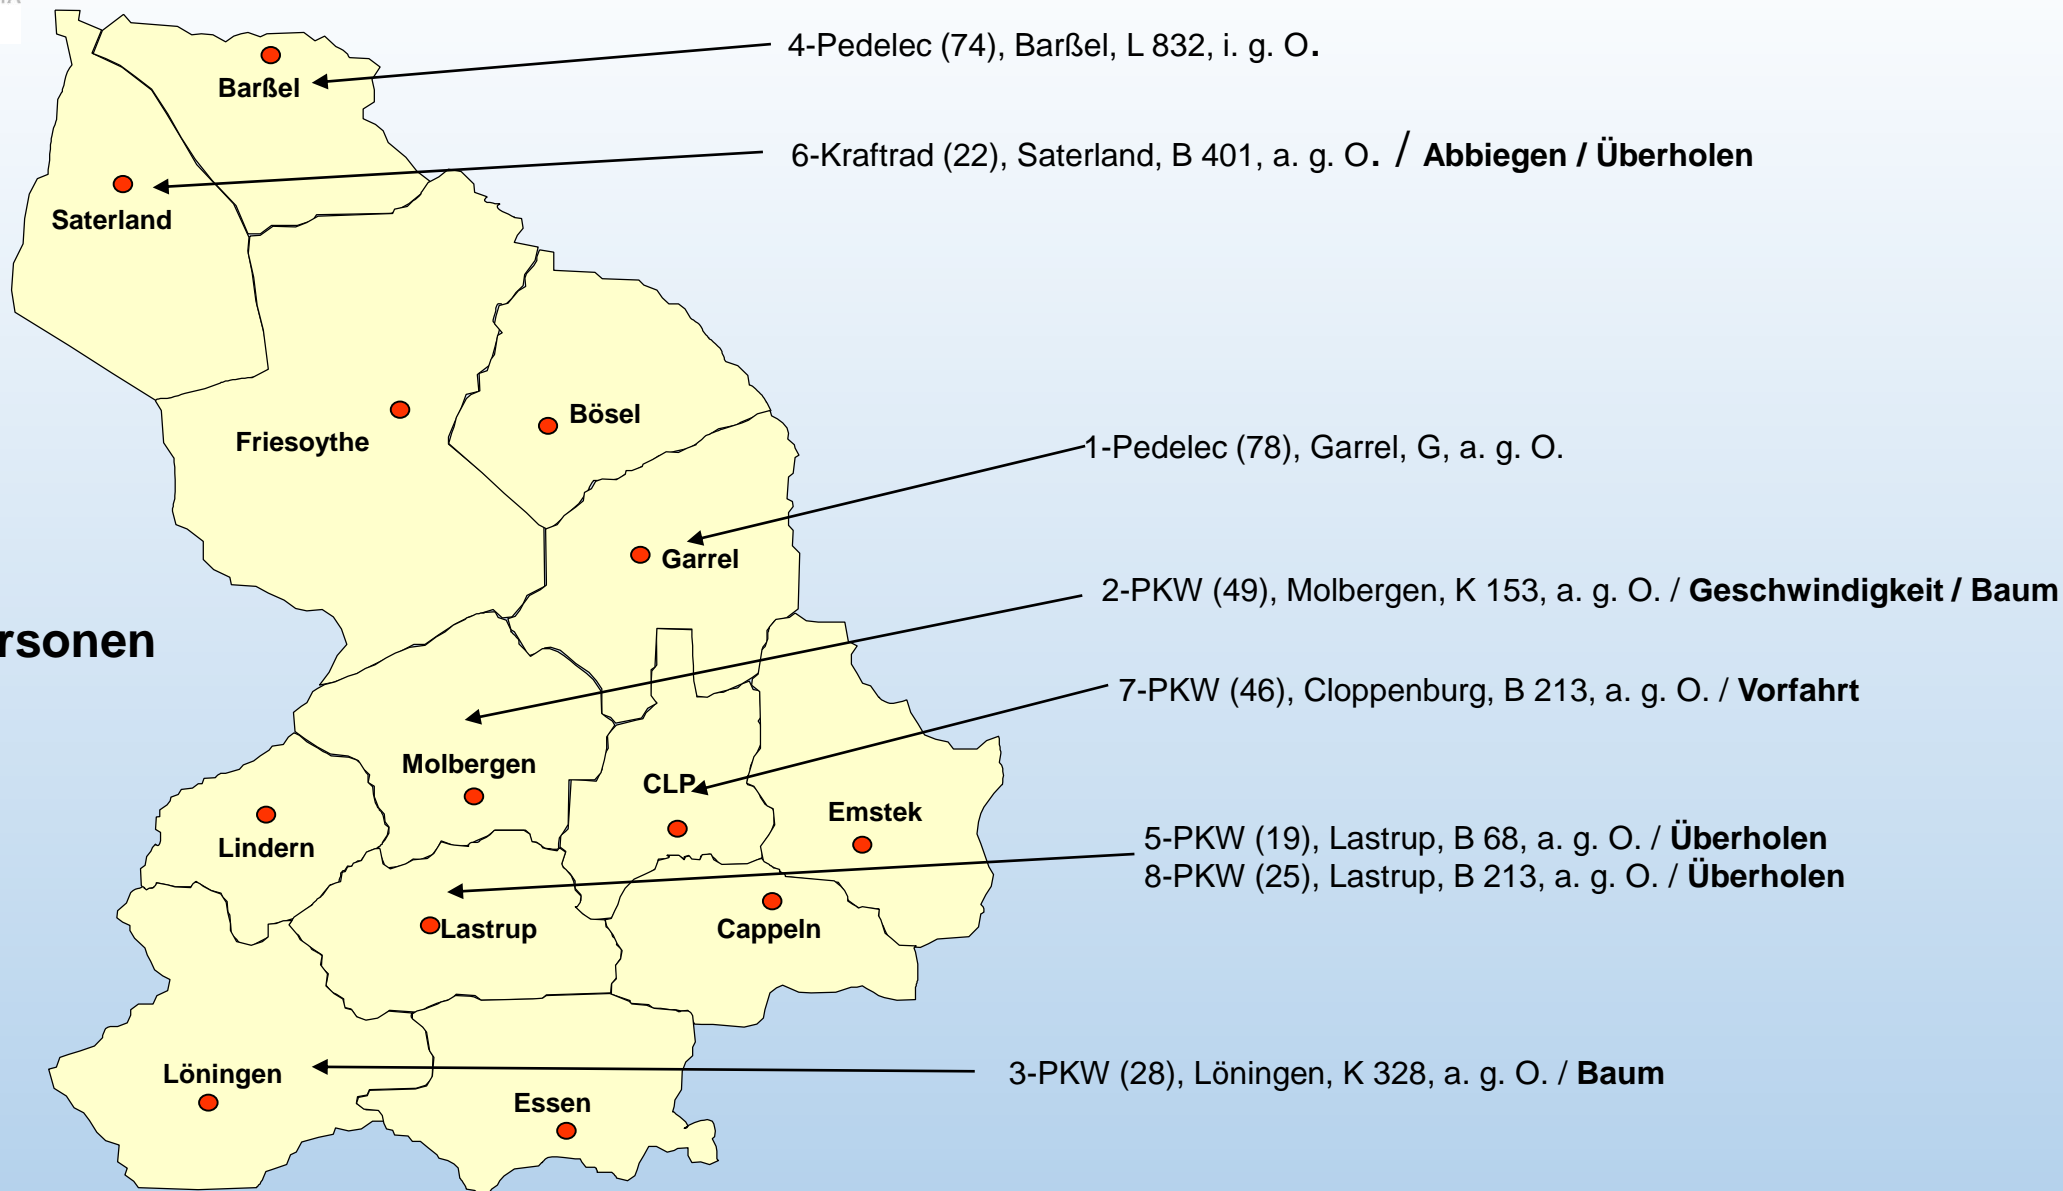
4-Pedelec (74), Barßel, L 832, i. g. O.

6-Kraftrad (22), Saterland, B 401, a. g. O. / **Abbiegen / Überholen**

Barßel

Saterland

rsonen

Friesoythe

Bösel

1-Pedelec (78), Garrel, G, a. g. O.

Garrel

2-PKW (49), Molbergen, K 153, a. g. O. / **Geschwindigkeit / Baum**

7-PKW (46), Cloppenburg, B 213, a. g. O. / **Vorfahrt**

Molbergen

CLP

Emstek

Lindern

5-PKW (19), Lastrup, B 68, a. g. O. / **Überholen**
8-PKW (25), Lastrup, B 213, a. g. O. / **Überholen**

Lastrup

Cappeln

Löningen

Essen

3-PKW (28), Löningen, K 328, a. g. O. / **Baum**